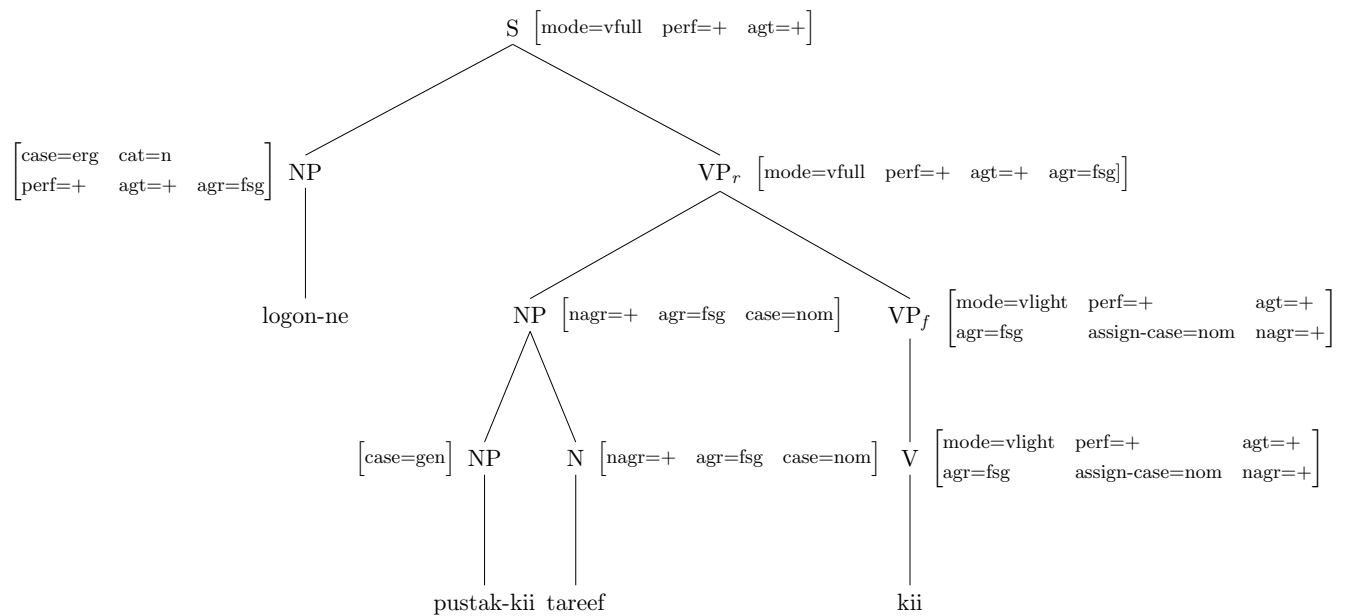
S $\begin{bmatrix}\text{mode=vfull} & \text{perf=+} & \text{agt=+}\end{bmatrix}$

$\begin{bmatrix}\text{case=erg} & \text{cat=n} & \\ \text{perf=+} & \text{agt=+} & \text{agr=fsg}\end{bmatrix}$ NP

VP$_r$ $\begin{bmatrix}\text{mode=vfull} & \text{perf=+} & \text{agt=+} & \text{agr=fsg]}\end{bmatrix}$

logon-ne

NP $\begin{bmatrix}\text{nagr=+} & \text{agr=fsg} & \text{case=nom}\end{bmatrix}$

VP$_f$ $\begin{bmatrix}\text{mode=vlight} & \text{perf=+} & \text{agt=+} \\ \text{agr=fsg} & \text{assign-case=nom} & \text{nagr=+}\end{bmatrix}$

$\begin{bmatrix}\text{case=gen}\end{bmatrix}$ NP

N $\begin{bmatrix}\text{nagr=+} & \text{agr=fsg} & \text{case=nom}\end{bmatrix}$

V $\begin{bmatrix}\text{mode=vlight} & \text{perf=+} & \text{agt=+} \\ \text{agr=fsg} & \text{assign-case=nom} & \text{nagr=+}\end{bmatrix}$

pustak-kii tareef

kii